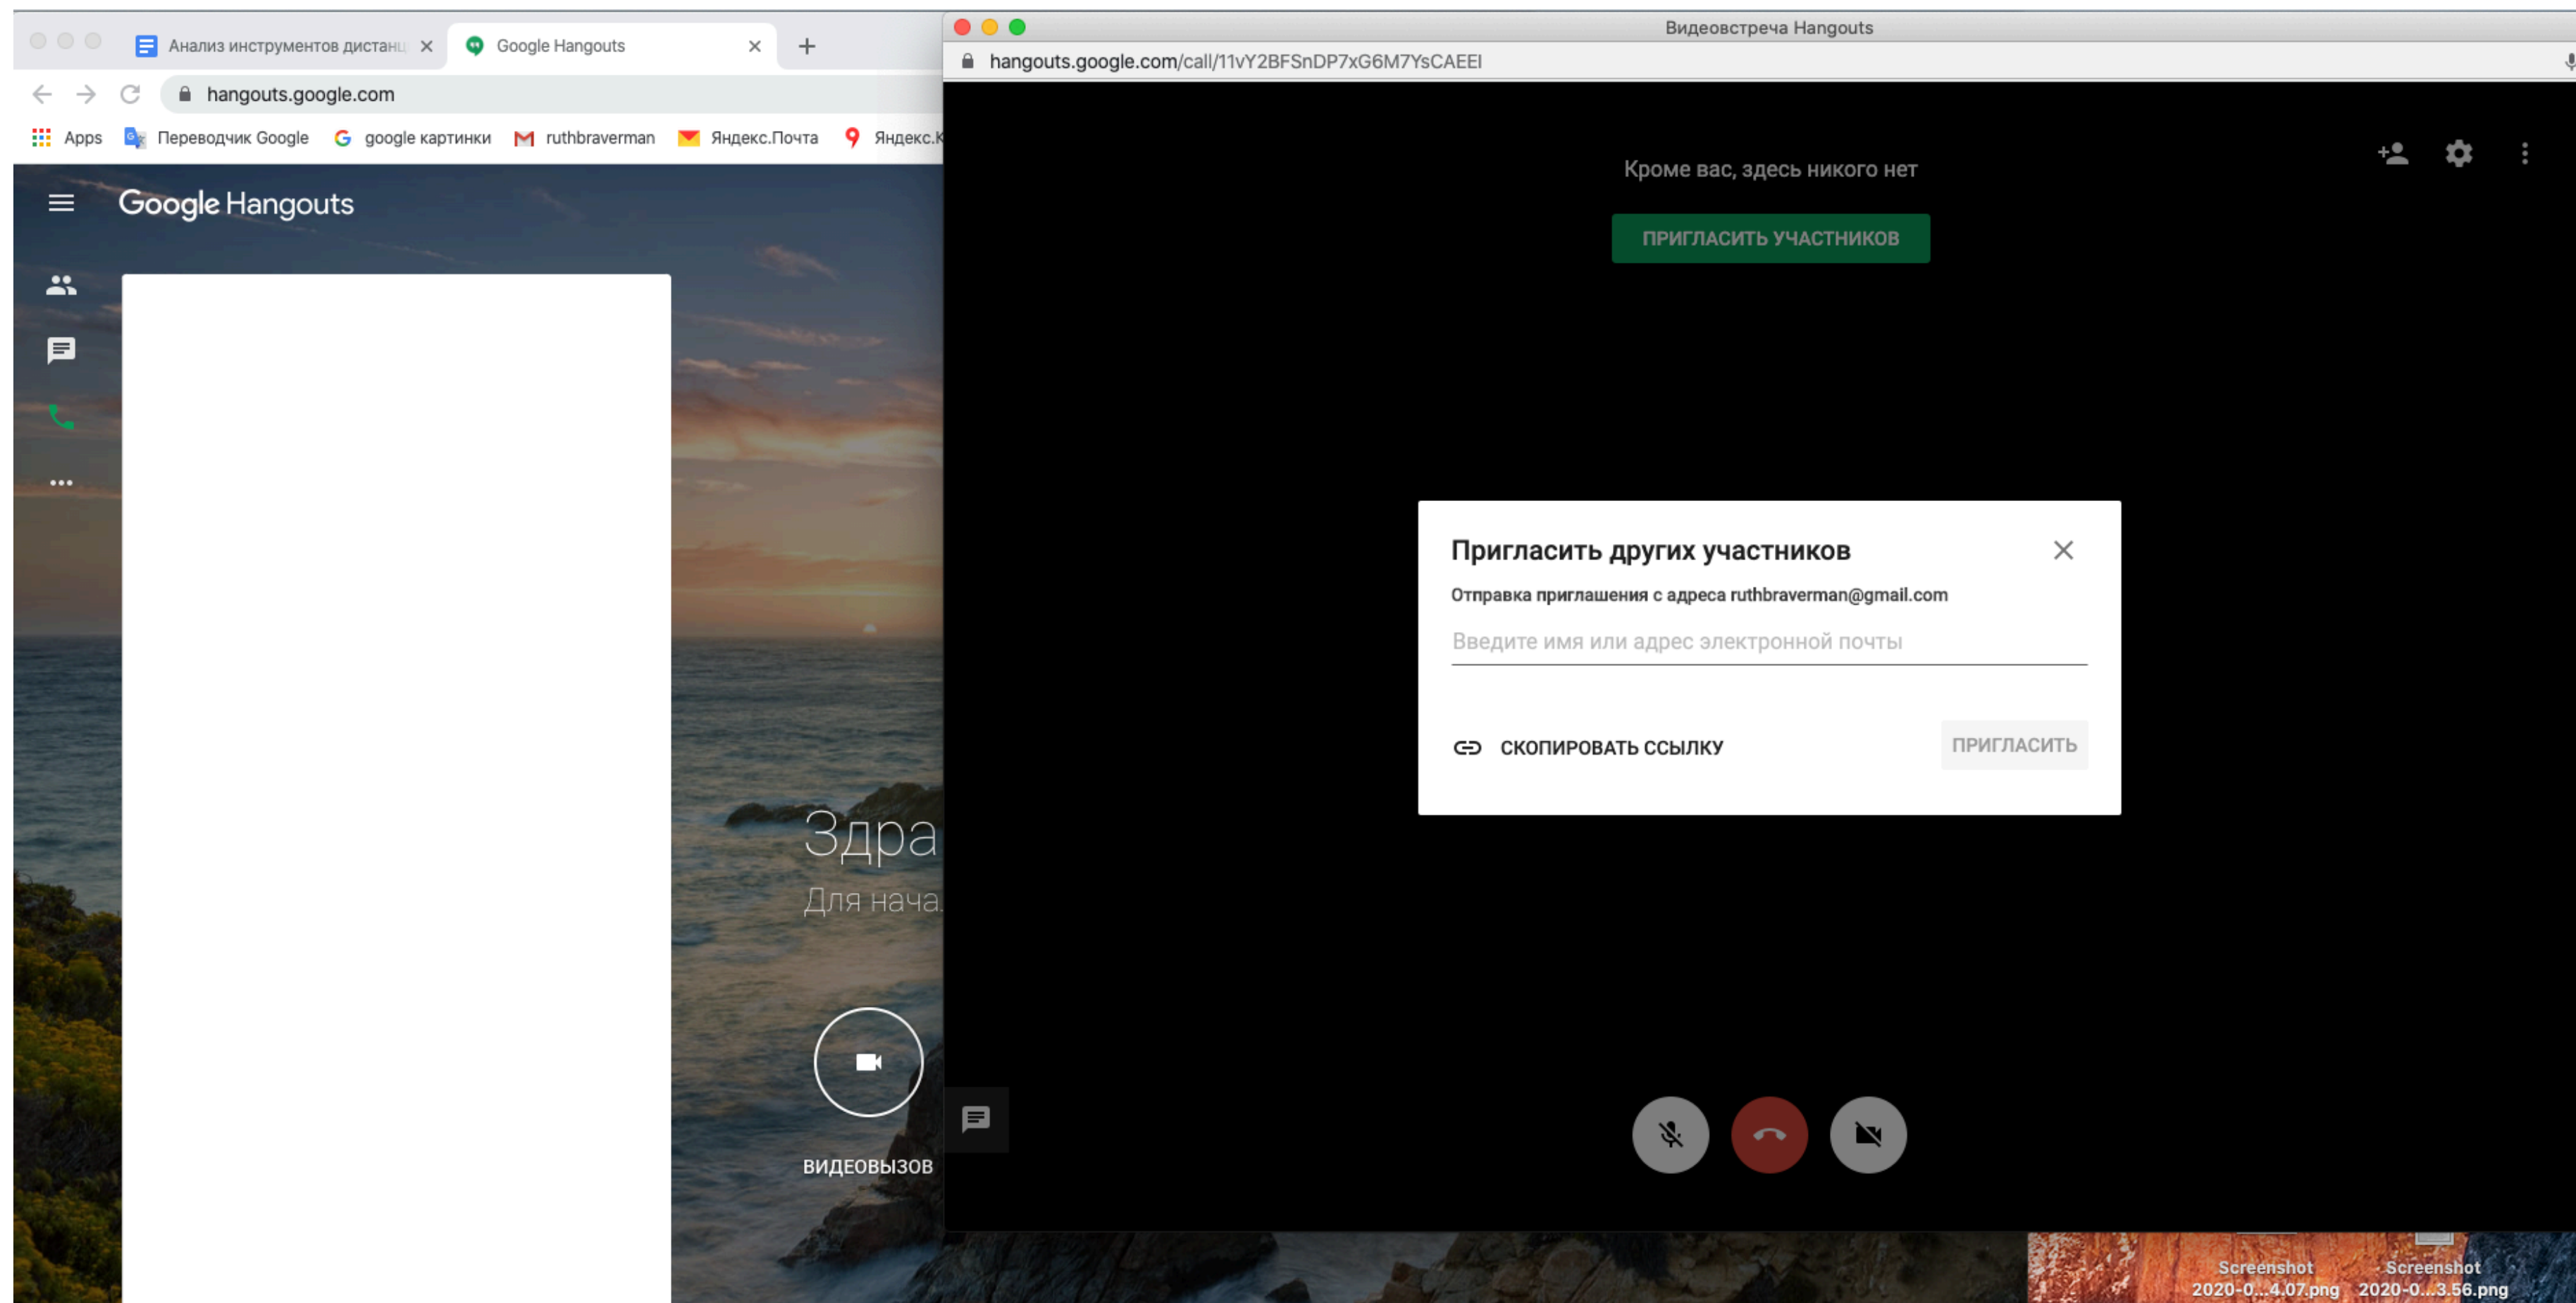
Анализ инструментов дистанц ×
Google Hangouts ×
+
hangouts.google.com
Apps Переводчик Google google картинки ruthbraverman Яндекс.Почта Яндекс.К

Google Hangouts

Здра
Для нача

ВИДЕОВЫЗОВ

Видеовстреча Hangouts
hangouts.google.com/call/11vY2BFSnDP7xG6M7YsCAEEI

Кроме вас, здесь никого нет
ПРИГЛАСИТЬ УЧАСТНИКОВ

Пригласить других участников
Отправка приглашения с адреса ruthbraverman@gmail.com
Введите имя или адрес электронной почты
СКОПИРОВАТЬ ССЫЛКУ
ПРИГЛАСИТЬ

Screenshot 2020-0...4.07.png
Screenshot 2020-0...3.56.png